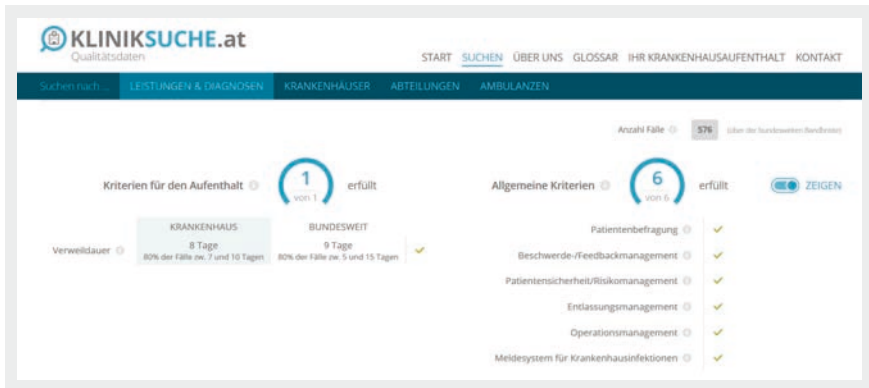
KLINIKSUCHE.at
Qualitätsdaten

START SUCHEN ÜBER UNS GLOSSAR IHR KRANKENHAUSAUFENTHALT KONTAKT

Suchen nach ... LEISTUNGEN & DIAGNOSEN KRANKENHÄUSER ABTEILUNGEN AMBULANZEN

Anzahl Fälle 576 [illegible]

Kriterien für den Aufenthalt 1 von 1 erfüllt

Allgemeine Kriterien 6 von 6 erfüllt ZEIGEN

| | KRANKENHAUS | BUNDESWEIT | |
|---|---|---|---|
| Verweildauer | 8 Tage 80% der Fälle zw. 7 und 10 Tagen | 9 Tage 80% der Fälle zw. 5 und 15 Tagen | ✓ |

Patientenbefragung ✓
Beschwerde-/Feedbackmanagement ✓
Patientensicherheit/Risikomanagement ✓
Entlassungsmanagement ✓
Operationsmanagement ✓
Meldesystem für Krankenhausinfektionen ✓